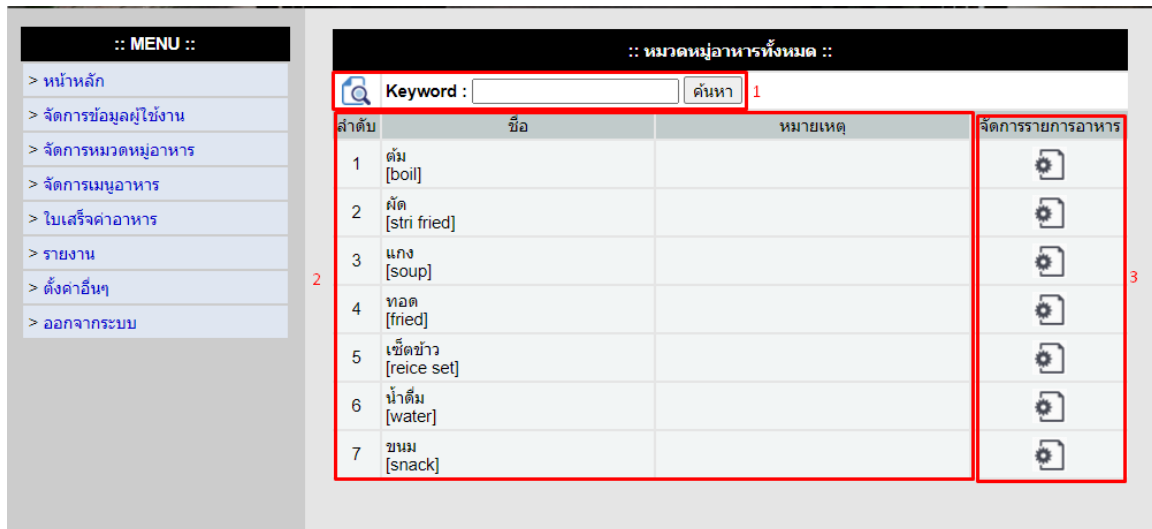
:: MENU ::

> หน้าหลัก
> จัดการข้อมูลผู้ใช้งาน
> จัดการหมวดหมู่อาหาร
> จัดการเมนูอาหาร
> ใบเสร็จค่าอาหาร
> รายงาน
> ตั้งค่าอื่นๆ
> ออกจากระบบ

:: หมวดหมู่อาหารทั้งหมด ::

Keyword : ค้นหา 1

2

| ลำดับ | ชื่อ | หมายเหตุ | จัดการรายการอาหาร |
|---|---|---|---|
| 1 | ต้ม [boil] | | |
| 2 | ผัด [stri fried] | | |
| 3 | แกง [soup] | | |
| 4 | ทอด [fried] | | |
| 5 | เซ็ตข้าว [reice set] | | |
| 6 | น้ำดื่ม [water] | | |
| 7 | ขนม [snack] | | |

3